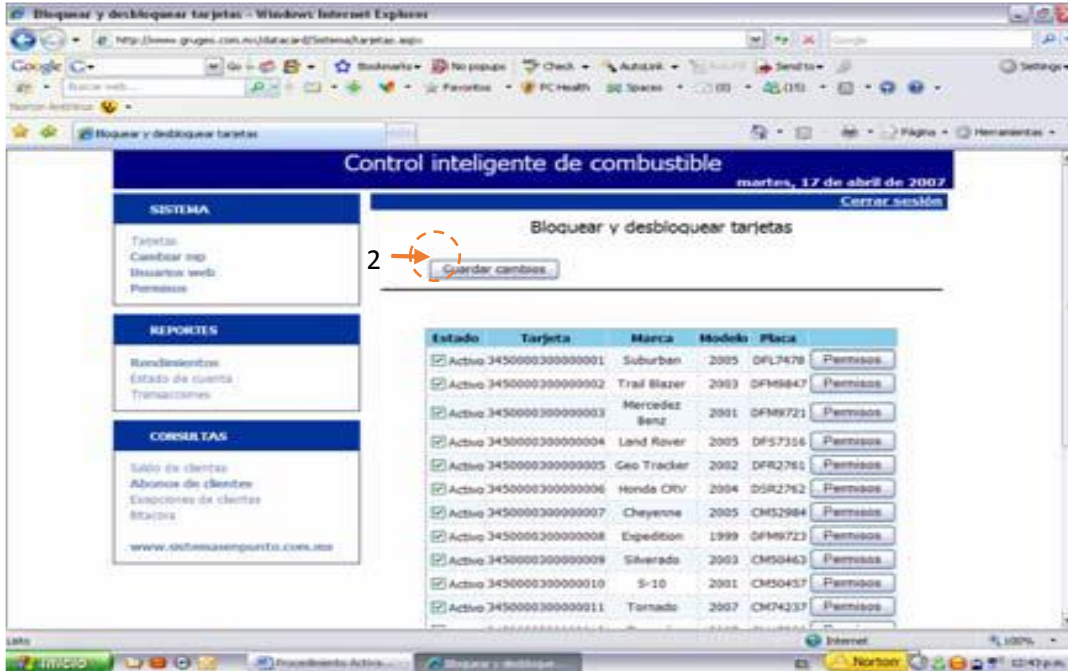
Bloquear y desbloquear tarjetas - Windows Internet Explorer

http://www.gruges.com.mx/datacard/Sistema/tarjetas.aspx

Google

Bookmarks  No popups  Check  AutoLink  Send to  Settings

Buscar web  Favoritos  PC Health  Spaces

Norton AntiVirus

Bloquear y desbloquear tarjetas

Página  Herramientas

Control inteligente de combustible

martes, 17 de abril de 2007

SISTEMA

Tarjetas
Cambiar nip
Usuarios web
Permisos

Cerrar sesión

Bloquear y desbloquear tarjetas

2

Guardar cambios

REPORTES

Rendimientos
Estado de cuenta
Transacciones

CONSULTAS

Saldo de clientes
Abonos de clientes
Excepciones de clientes
Bitacora

www.sistemasenpunto.com.mx

| Estado | Tarjeta | Marca | Modelo | Placa | |
|---|---|---|---|---|---|
| Activo | 3450000300000001 | Suburban | 2005 | DFL7478 | Permisos |
| Activo | 3450000300000002 | Trail Blazer | 2003 | DFM9847 | Permisos |
| Activo | 3450000300000003 | Mercedez Benz | 2001 | DFM9721 | Permisos |
| Activo | 3450000300000004 | Land Rover | 2005 | DFS7316 | Permisos |
| Activo | 3450000300000005 | Geo Tracker | 2002 | DFR2761 | Permisos |
| Activo | 3450000300000006 | Honda CRV | 2004 | DSR2762 | Permisos |
| Activo | 3450000300000007 | Cheyenne | 2005 | CM52984 | Permisos |
| Activo | 3450000300000008 | Expedition | 1999 | DFM9723 | Permisos |
| Activo | 3450000300000009 | Silverado | 2003 | CM50463 | Permisos |
| Activo | 3450000300000010 | S-10 | 2001 | CM50457 | Permisos |
| Activo | 3450000300000011 | Tornado | 2007 | CM74237 | Permisos |

Listo

Internet

100%

Inicio

Procedimiento Activa...

Bloquear y desbloque...

Norton

12:47 p.m.